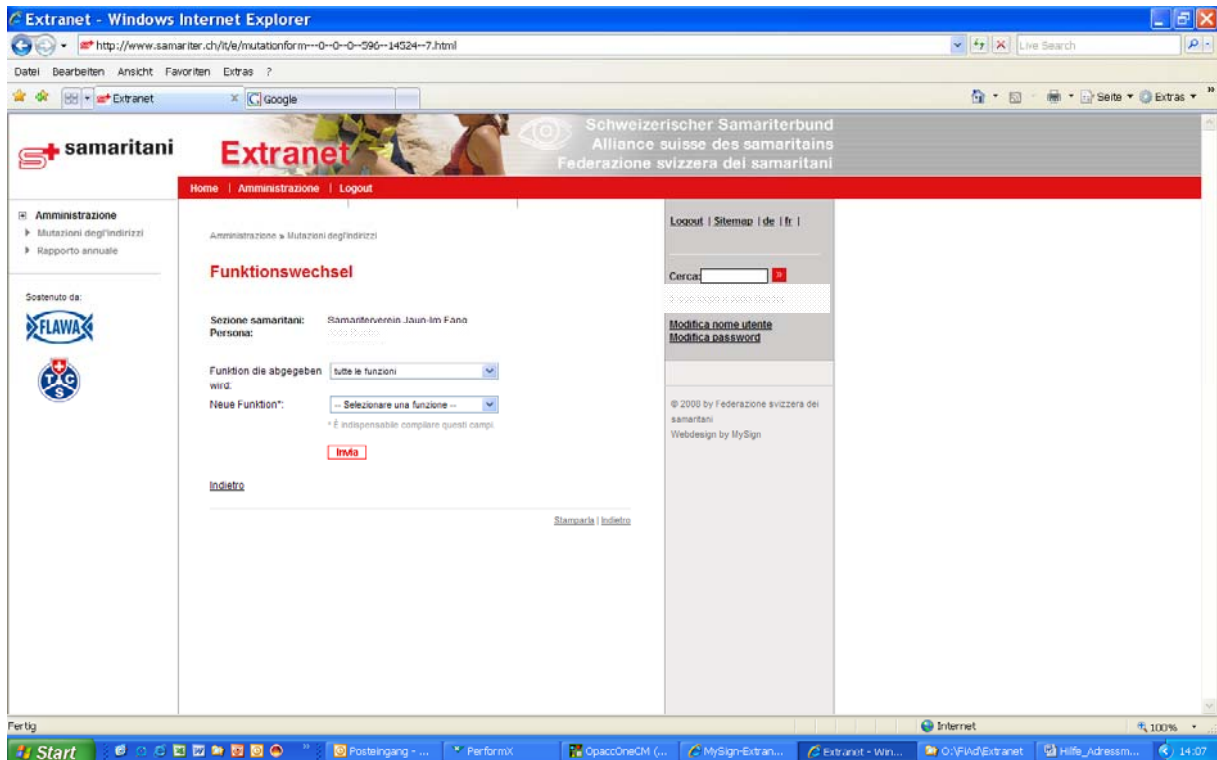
Extranet - Windows Internet Explorer

http://www.samariter.ch/it/e/mutationform---0--0--0--596--14524--7.html

Live Search

Datei Bearbeiten Ansicht Favoriten Extras ?

Extranet

Google

Seite ▾ Extras ▾

samaritani

Extranet

Schweizerischer Samariterbund
Alliance suisse des samaritains
Federazione svizzera dei samaritani

Home | Amministrazione | Logout

Amministrazione
Mutazioni degl'indirizzi
Rapporto annuale

Sostenuto da:

FLAWA

TCS

Amministrazione » Mutazioni degl'indirizzi

Funktionswechsel

Sezione samaritani: Samariterverein Jaun-Im Fang
Persona: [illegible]

Funktion die abgegeben wird: tutte le funzioni

Neue Funktion*: -- Selezionare una funzione --

* È indispensabile compilare questi campi

Invia

Indietro

Stamparla | Indietro

Logout | Sitemap | de | fr |

Cerca:

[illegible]

Modifica nome utente
Modifica password

© 2008 by Federazione svizzera dei samaritani
Webdesign by MySign

Fertig

Internet

100%

Start

Posteingang - ...

PerformX

OpaccOneCM (...

MySign-Extran...

Extranet - Win...

O:\FiAd\Extranet

Hilfe_Adressm...

14:07